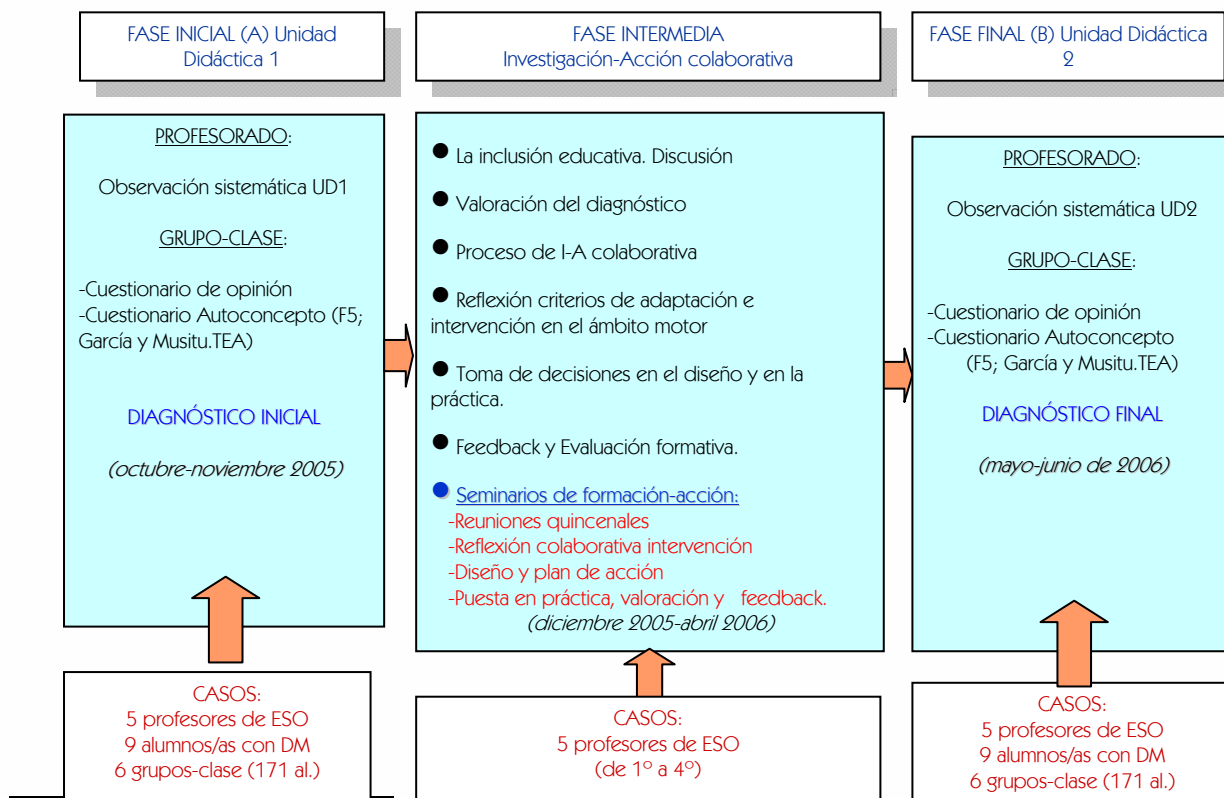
FASE INICIAL (A) Unidad Didáctica 1

FASE INTERMEDIA
Investigación-Acción colaborativa

FASE FINAL (B) Unidad Didáctica 2

PROFESORADO:

Observación sistemática UD1

GRUPO-CLASE:

-Cuestionario de opinión
-Cuestionario Autoconcepto (F5; García y Musitu.TEA)

DIAGNÓSTICO INICIAL

(octubre-noviembre 2005)

● La inclusión educativa. Discusión

● Valoración del diagnóstico

● Proceso de I-A colaborativa

● Reflexión criterios de adaptación e intervención en el ámbito motor

● Toma de decisiones en el diseño y en la práctica.

● Feedback y Evaluación formativa.

● Seminarios de formación-acción:
-Reuniones quincenales
-Reflexión colaborativa intervención
-Diseño y plan de acción
-Puesta en práctica, valoración y feedback.
(diciembre 2005-abril 2006)

PROFESORADO:

Observación sistemática UD2

GRUPO-CLASE:

-Cuestionario de opinión
-Cuestionario Autoconcepto (F5; García y Musitu.TEA)

DIAGNÓSTICO FINAL

(mayo-junio de 2006)

CASOS:
5 profesores de ESO
9 alumnos/as con DM
6 grupos-clase (171 al.)

CASOS:
5 profesores de ESO
(de 1º a 4º)

CASOS:
5 profesores de ESO
9 alumnos/as con DM
6 grupos-clase (171 al.)